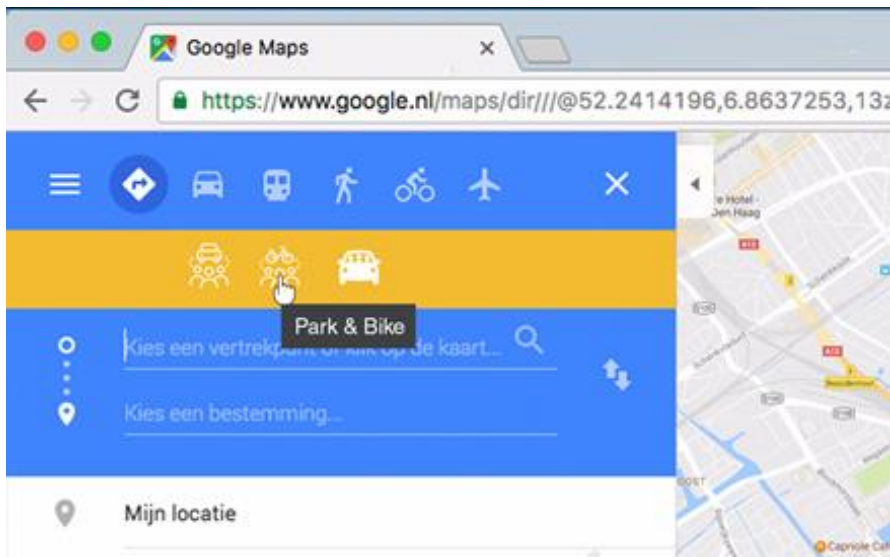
Google Maps

https://www.google.nl/maps/dir///@52.2414196,6.8637253,13z

Park & Bike

Kies een vertrekpunt of klik op de kaart...

Kies een bestemming...

Mijn locatie

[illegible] Hotel
Den Haag

A12

A12

Capriole Ca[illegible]